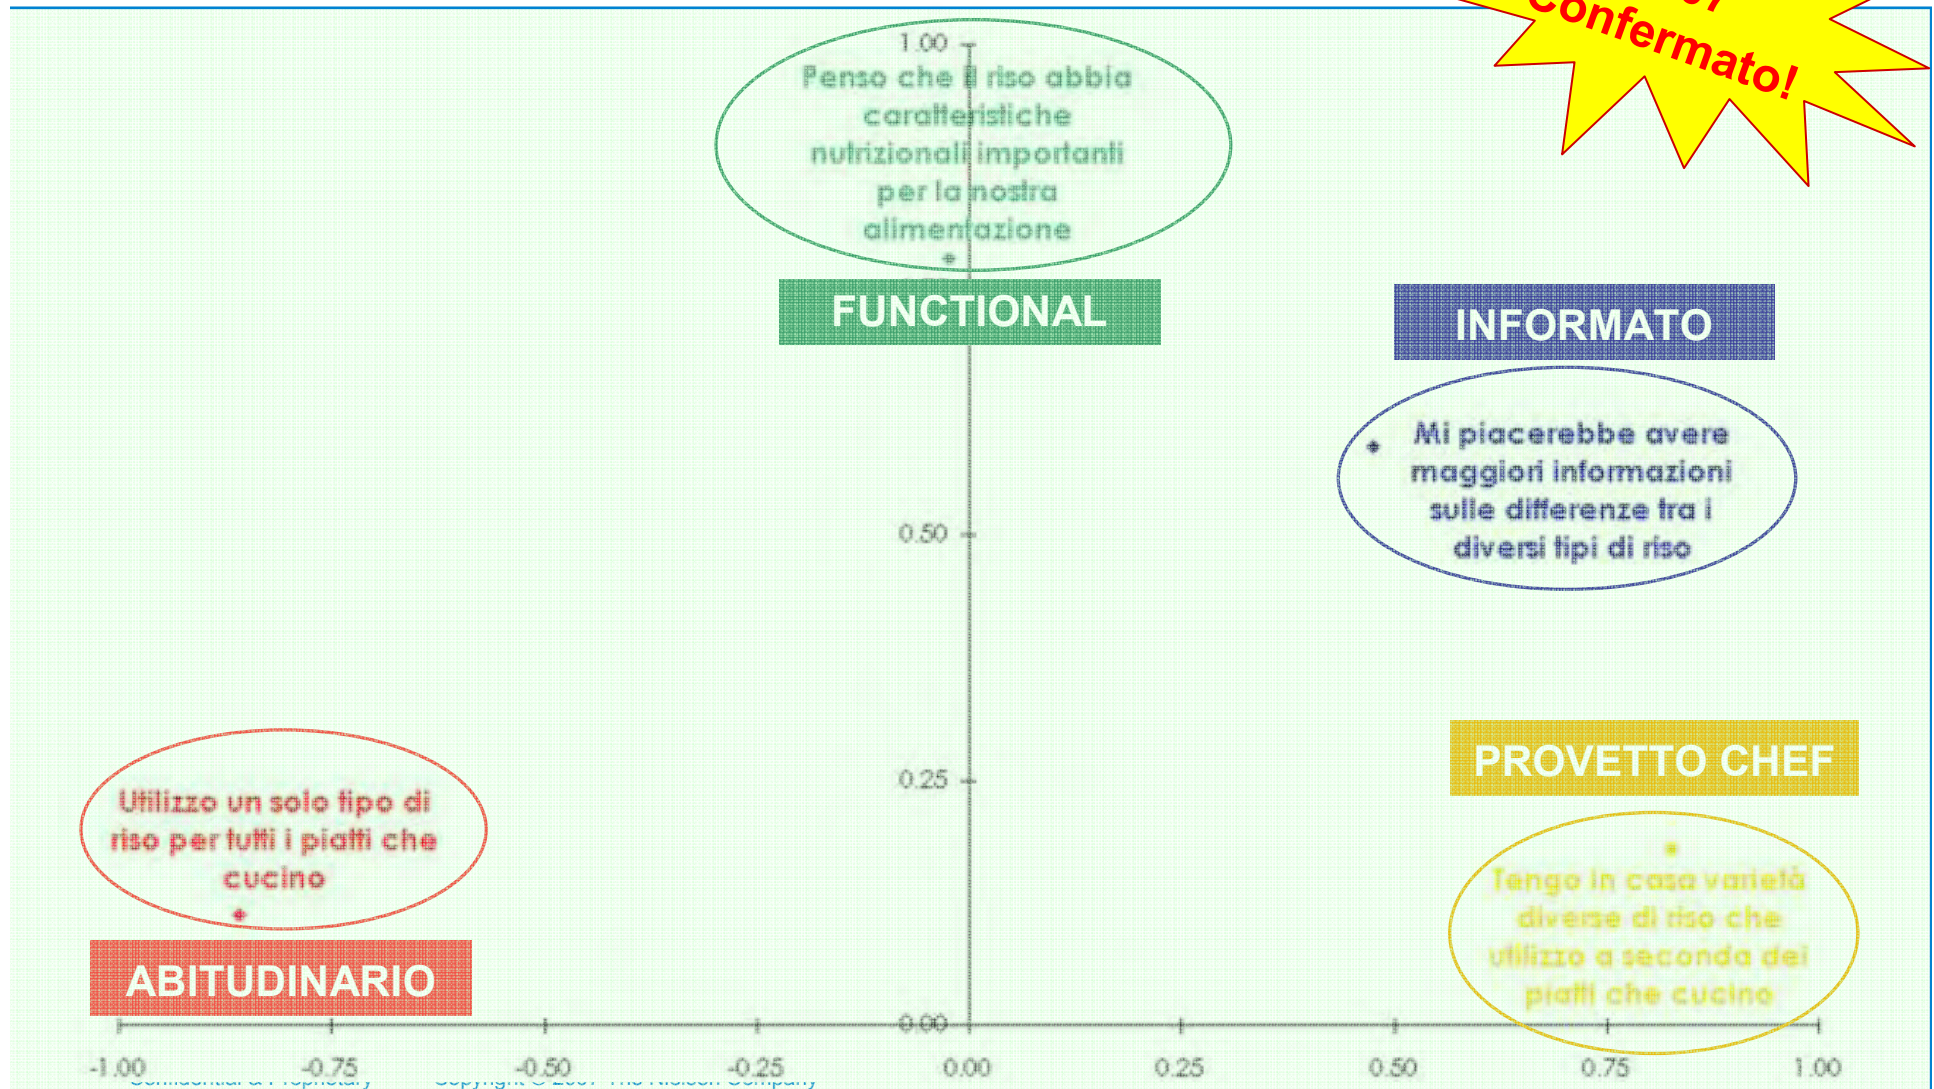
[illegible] Confermato!

1.00

Penso che il riso abbia caratteristiche nutrizionali importanti per la nostra alimentazione

FUNCTIONAL

INFORMATO

Mi piacerebbe avere maggiori informazioni sulle differenze tra i diversi tipi di riso

0.50

PROVETTO CHEF

0.25

Utilizzo un solo tipo di riso per tutti i piatti che cucino

Tengo in casa varietà diverse di riso che utilizzo a seconda dei piatti che cucino

ABITUDINARIO

0.00

-1.00 -0.75 -0.50 -0.25 0.00 0.25 0.50 0.75 1.00

Confidential & Proprietary Copyright © 2007 The Nielsen Company